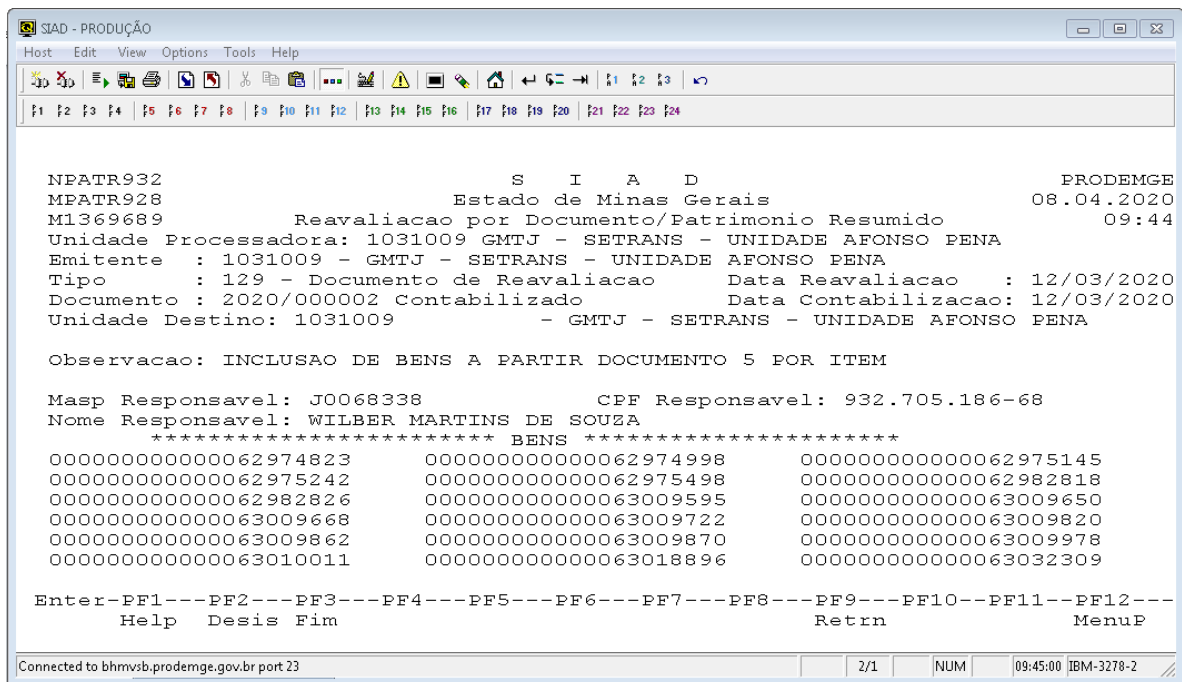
SIAD - PRODUÇÃO

Host Edit View Options Tools Help

NPATR932 S I A D PRODEMGE
MPATR928 Estado de Minas Gerais 08.04.2020
M1369689 Reavaliacao por Documento/Patrimonio Resumido 09:44
Unidade Processadora: 1031009 GMTJ - SETRANS - UNIDADE AFONSO PENA
Emitente : 1031009 - GMTJ - SETRANS - UNIDADE AFONSO PENA
Tipo : 129 - Documento de Reavaliacao Data Reavaliacao : 12/03/2020
Documento : 2020/000002 Contabilizado Data Contabilizacao: 12/03/2020
Unidade Destino: 1031009 - GMTJ - SETRANS - UNIDADE AFONSO PENA

Observacao: INCLUSAO DE BENS A PARTIR DOCUMENTO 5 POR ITEM

Masp Responsavel: J0068338 CPF Responsavel: 932.705.186-68
Nome Responsavel: WILBER MARTINS DE SOUZA
*********************** BENS *********************

| | | |
|---|---|---|
| 0000000000000062974823 | 0000000000000062974998 | 0000000000000062975145 |
| 0000000000000062975242 | 0000000000000062975498 | 0000000000000062982818 |
| 0000000000000062982826 | 0000000000000063009595 | 0000000000000063009650 |
| 0000000000000063009668 | 0000000000000063009722 | 0000000000000063009820 |
| 0000000000000063009862 | 0000000000000063009870 | 0000000000000063009978 |
| 0000000000000063010011 | 0000000000000063018896 | 0000000000000063032309 |

Enter-PF1---PF2---PF3---PF4---PF5---PF6---PF7---PF8---PF9---PF10--PF11--PF12---
Help Desis Fim Retrn MenuP

Connected to bhmvsb.prodemge.gov.br port 23 2/1 NUM 09:45:00 IBM-3278-2